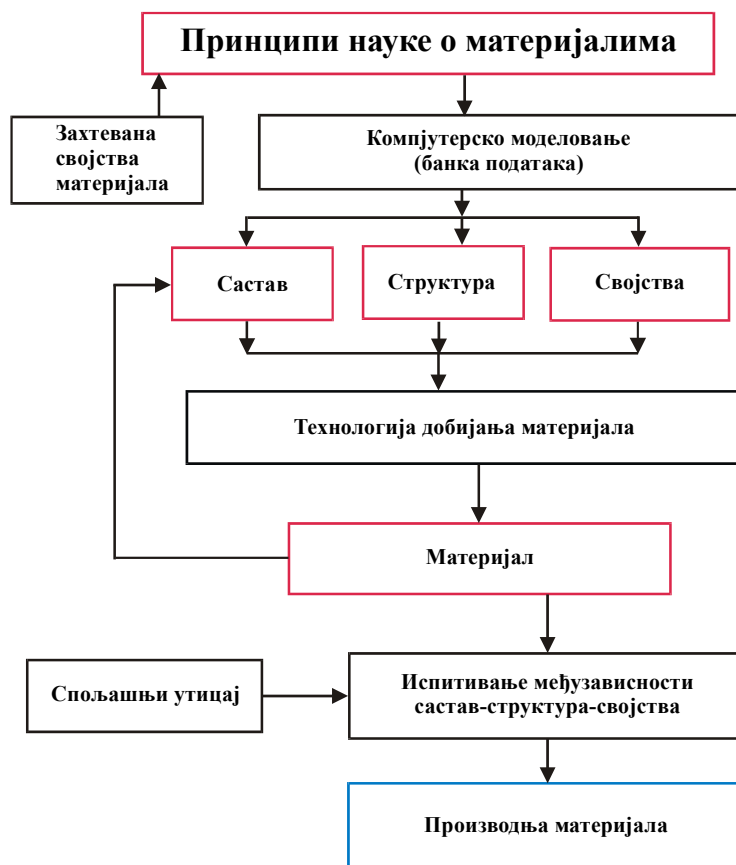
Принципи науке о материјалима

Захтевана својства материјала

Компјутерско моделовање (банка података)

Састав

Структура

Својства

Технологија добијања материјала

Материјал

Спољашњи утицај

Испитивање међузависности састав-структура-својства

Производња материјала